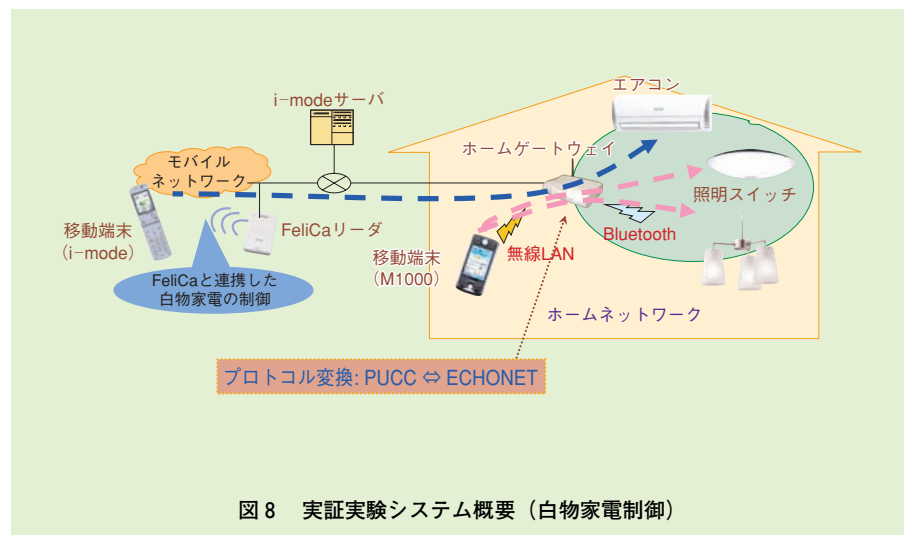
i-modeサーバ

エアコン

ホームゲートウェイ

モバイルネットワーク

照明スイッチ

移動端末（i-mode）

FeliCaリーダ

Bluetooth

移動端末（M1000）

無線LAN

FeliCaと連携した白物家電の制御

ホームネットワーク

プロトコル変換: PUCC ⇔ ECHONET

図 8　実証実験システム概要（白物家電制御）